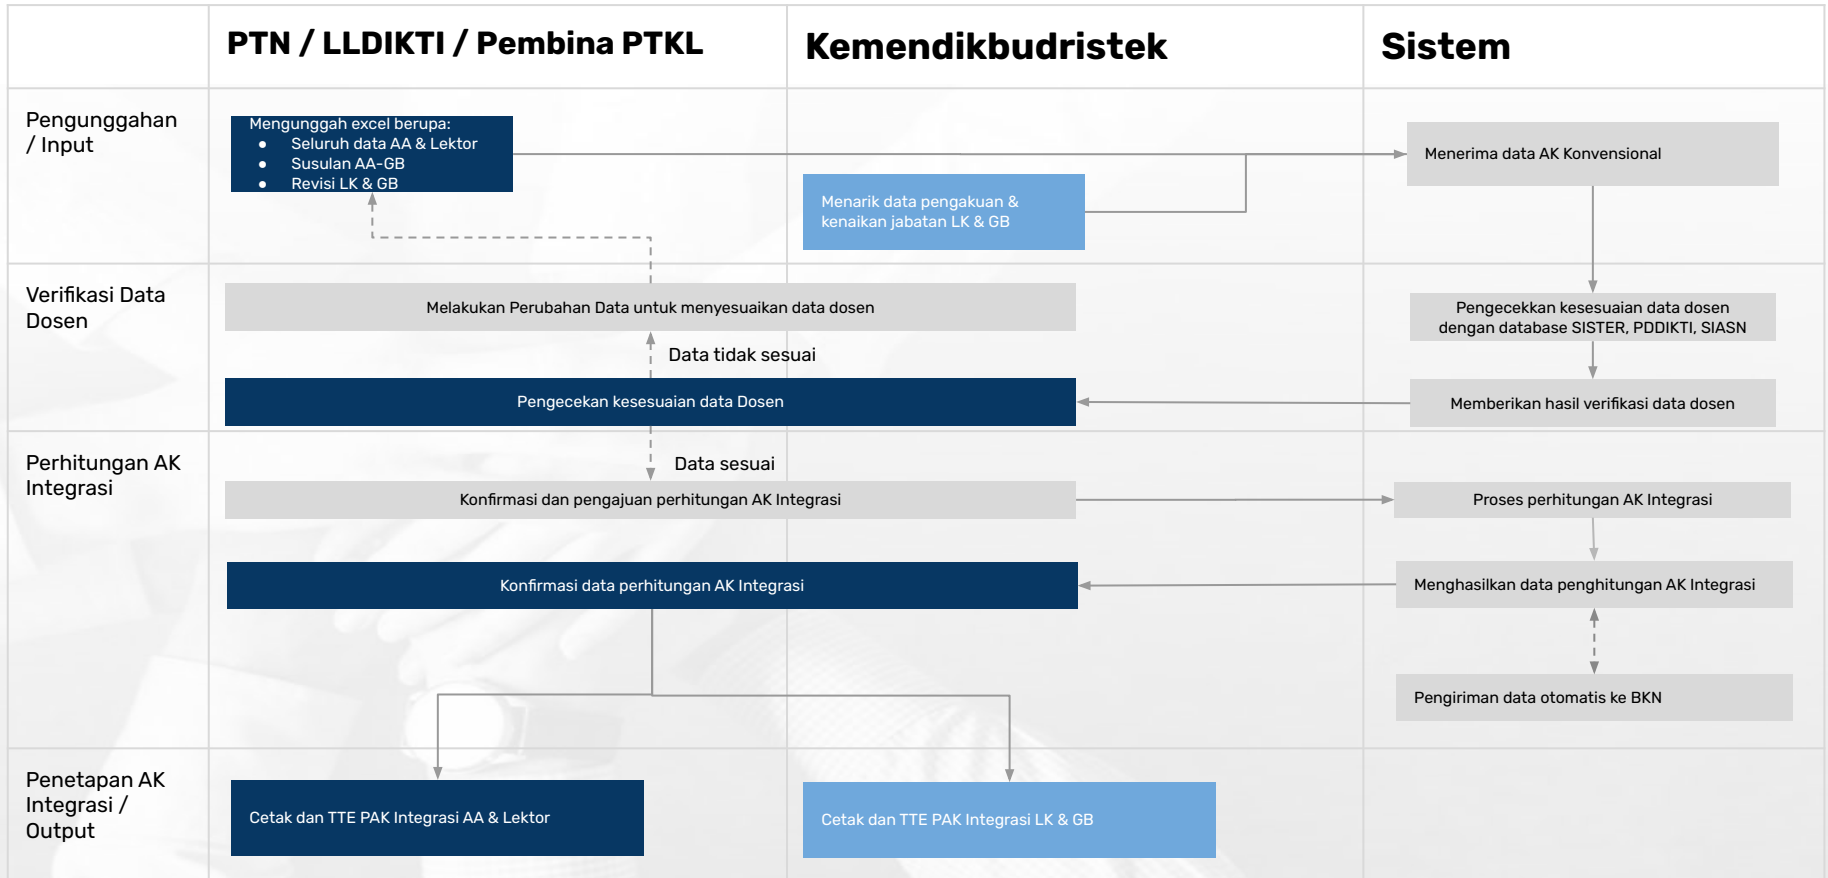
PTN / LLDIKTI / Pembina PTKL

Kemendikbudristek

Sistem

Pengunggahan / Input

Mengunggah excel berupa:
- Seluruh data AA & Lektor
- Susulan AA-GB
- Revisi LK & GB

Menerima data AK Konvensional

Menarik data pengakuan & kenaikan jabatan LK & GB

Verifikasi Data Dosen

Melakukan Perubahan Data untuk menyesuaikan data dosen

Pengecekkan kesesuaian data dosen dengan database SISTER, PDDIKTI, SIASN

Data tidak sesuai

Pengecekan kesesuaian data Dosen

Memberikan hasil verifikasi data dosen

Perhitungan AK Integrasi

Data sesuai

Konfirmasi dan pengajuan perhitungan AK Integrasi

Proses perhitungan AK Integrasi

Konfirmasi data perhitungan AK Integrasi

Menghasilkan data penghitungan AK Integrasi

Pengiriman data otomatis ke BKN

Penetapan AK Integrasi / Output

Cetak dan TTE PAK Integrasi AA & Lektor

Cetak dan TTE PAK Integrasi LK & GB